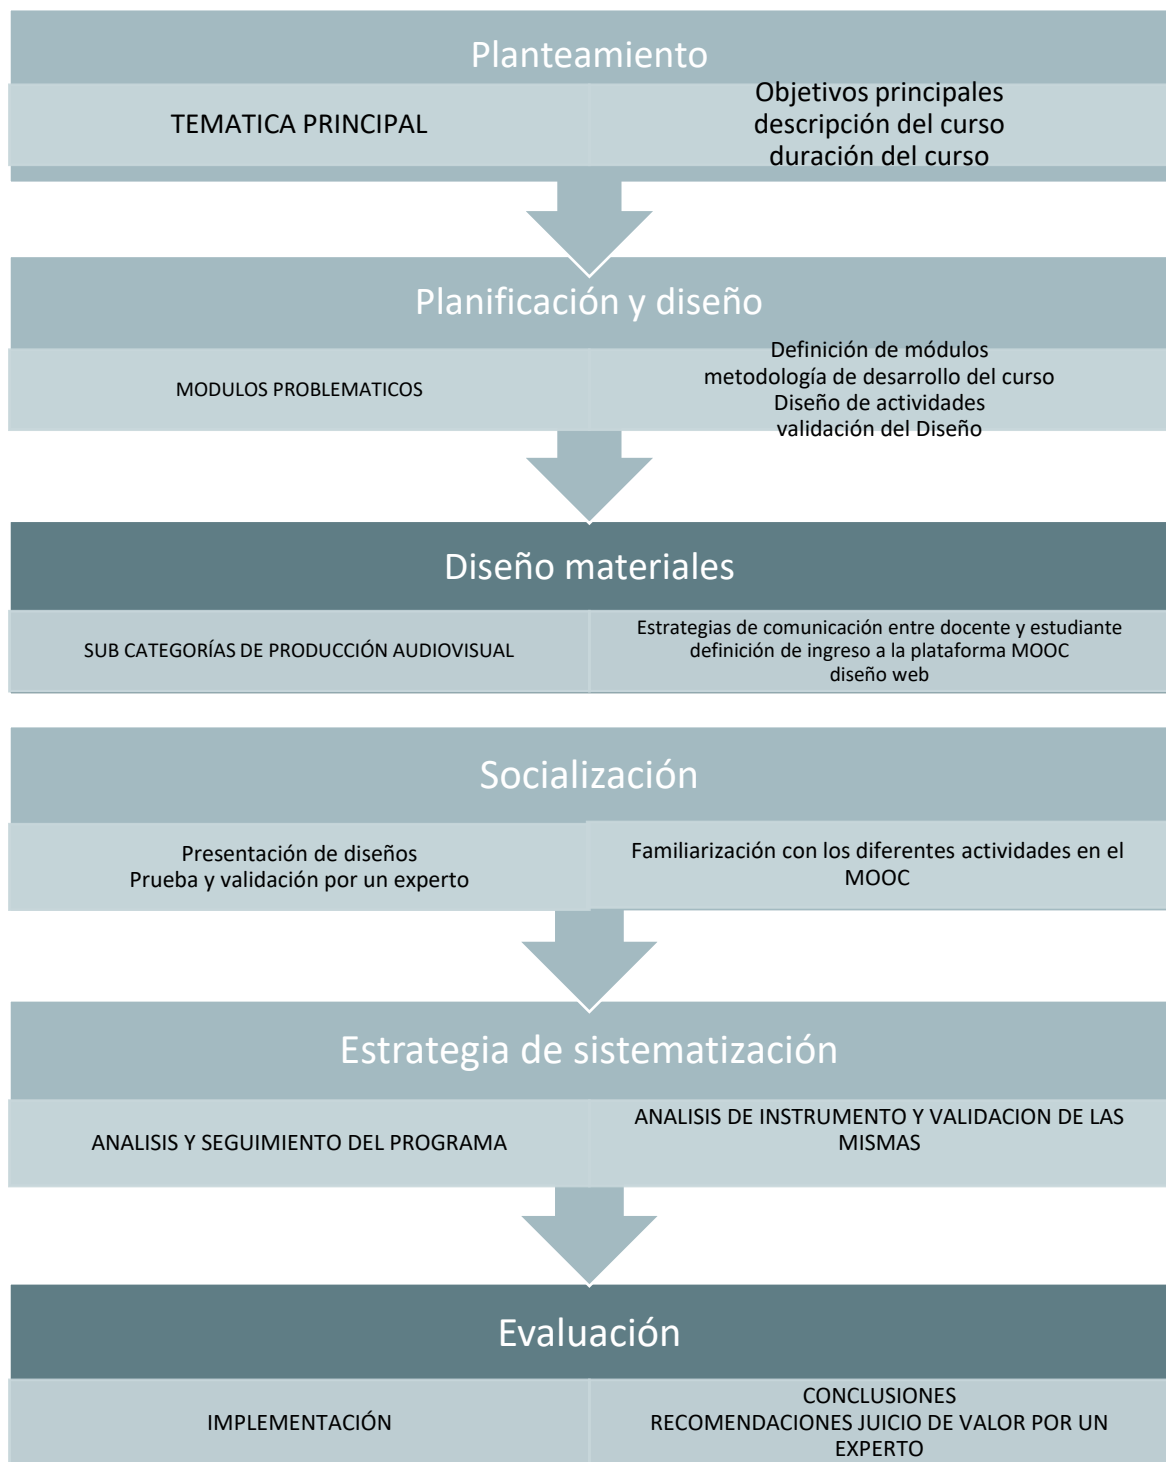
Planteamiento

TEMATICA PRINCIPAL

Objetivos principales
descripción del curso
duración del curso

Planificación y diseño

MODULOS PROBLEMATICOS

Definición de módulos
metodología de desarrollo del curso
Diseño de actividades
validación del Diseño

Diseño materiales

SUB CATEGORÍAS DE PRODUCCIÓN AUDIOVISUAL

Estrategias de comunicación entre docente y estudiante
definición de ingreso a la plataforma MOOC
diseño web

Socialización

Presentación de diseños
Prueba y validación por un experto

Familiarización con los diferentes actividades en el MOOC

Estrategia de sistematización

ANALISIS Y SEGUIMIENTO DEL PROGRAMA

ANALISIS DE INSTRUMENTO Y VALIDACION DE LAS MISMAS

Evaluación

IMPLEMENTACIÓN

CONCLUSIONES
RECOMENDACIONES JUICIO DE VALOR POR UN EXPERTO